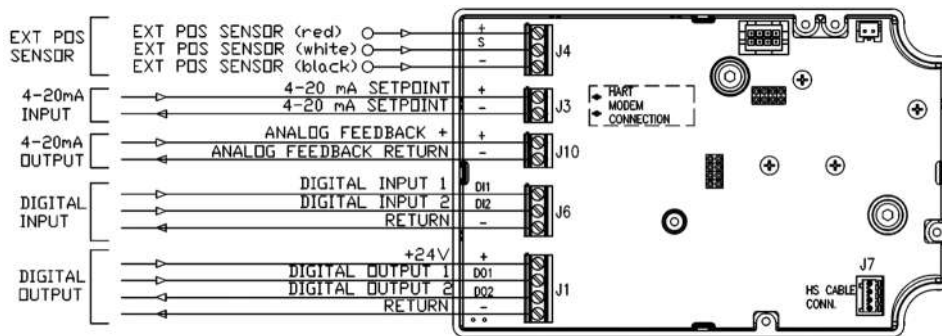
EXT POS SENSOR
EXT POS SENSOR (red)
EXT POS SENSOR (white)
EXT POS SENSOR (black)
+
S
−
J4

4-20mA INPUT
4-20 mA SETPOINT +
4-20 mA SETPOINT −
+
−
J3

HART MODEM CONNECTION

4-20mA OUTPUT
ANALOG FEEDBACK +
ANALOG FEEDBACK RETURN
+
−
J10

DIGITAL INPUT
DIGITAL INPUT 1
DIGITAL INPUT 2
RETURN
DI1
DI2
−
J6

DIGITAL OUTPUT
+24V
DIGITAL OUTPUT 1
DIGITAL OUTPUT 2
RETURN
+
DO1
DO2
−
J1

J7
HS CABLE CONN.